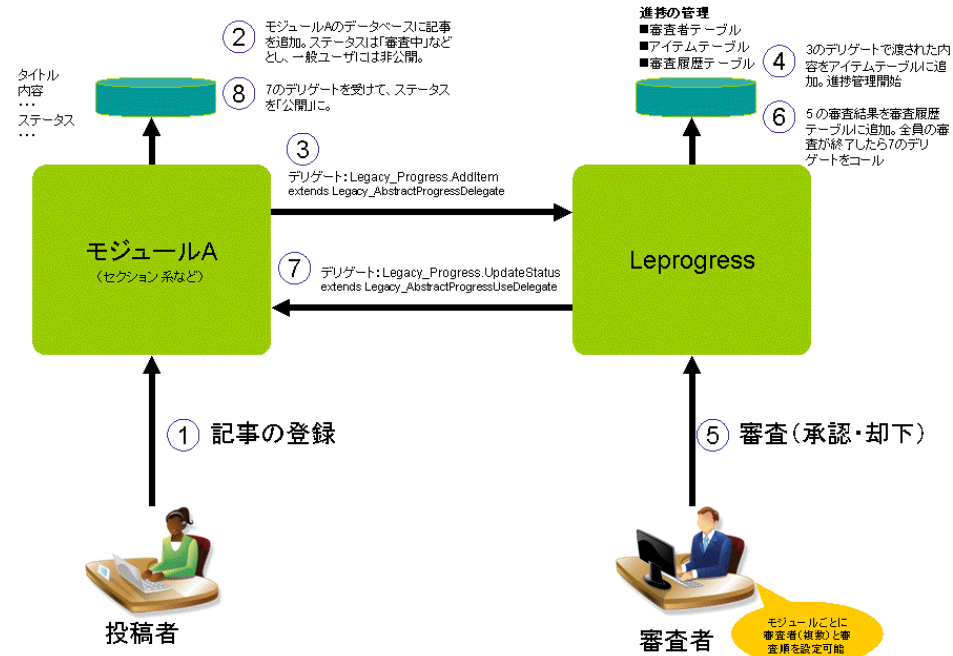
タイトル
内容
…
ステータス
…

2 モジュールAのデータベースに記事を追加。ステータスは「審査中」などとし、一般ユーザには非公開。

8 7のデリゲートを受けて、ステータスを「公開」に。

進捗の管理
■審査者テーブル
■アイテムテーブル
■審査履歴テーブル

4 3のデリゲートで渡された内容をアイテムテーブルに追加。進捗管理開始

6 5の審査結果を審査履歴テーブルに追加。全員の審査が終了したら7のデリゲートをコール

3 デリゲート：Legacy_Progress.AddItem
extends Legacy_AbstractProgressDelegate

モジュールA
（セクション 系など）

Leprogress

7 デリゲート：Legacy_Progress.UpdateStatus
extends Legacy_AbstractProgressUseDelegate

1 記事の登録

5 審査（承認・却下）

投稿者

審査者

モジュールごとに審査者（複数）と審査順を設定可能